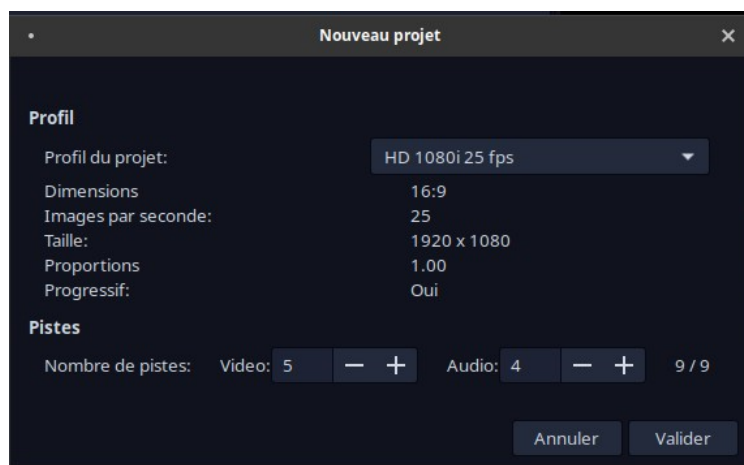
Nouveau projet

Profil

Profil du projet: HD 1080i 25 fps

Dimensions 16:9
Images par seconde: 25
Taille: 1920 x 1080
Proportions 1.00
Progressif: Oui

Pistes

Nombre de pistes: Video: 5 − + Audio: 4 − + 9 / 9

Annuler Valider